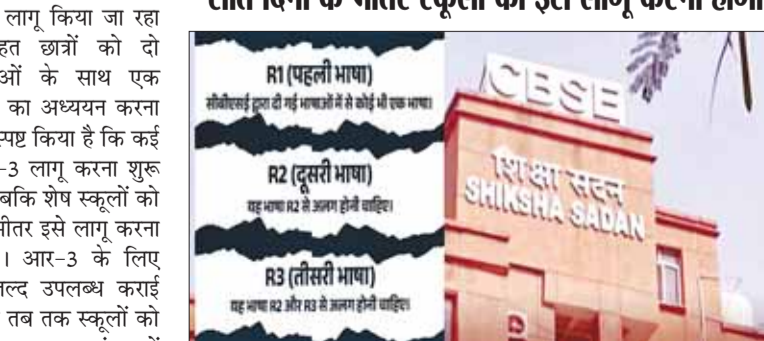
लागू किया जा रहा
हत छात्रों को दो
ओं के साथ एक
का अध्ययन करना
स्पष्ट किया है कि कई
-3 लागू करना शुरू
बकि शेष स्कूलों को
भीतर इसे लागू करना
। आर-3 के लिए
ल्द उपलब्ध कराई
तब तक स्कूलों को

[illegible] दिनों के भीतर स्कूलों को इसे लागू करना होगा

R1 (पहली भाषा)
सीबीएसई द्वारा दी गई भाषाओं में से कोई भी एक भाषा।

R2 (दूसरी भाषा)
यह भाषा R2 से अलग होनी चाहिए।

R3 (तीसरी भाषा)
यह भाषा R2 और R3 से अलग होनी चाहिए।

CBSE
शिक्षा सदन
SHIKSHA SADAN